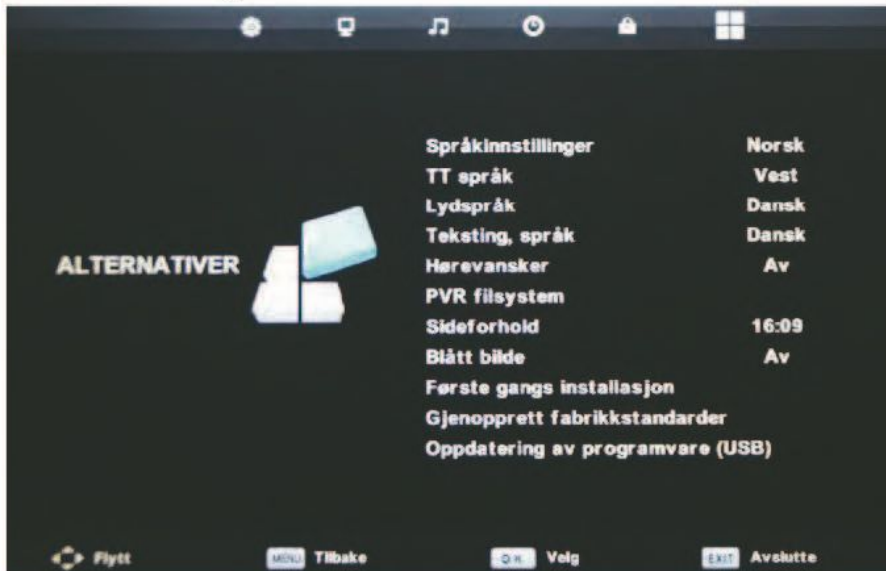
ALTERNATIVER

| | |
|---|---|
| Språkinnstillinger | Norsk |
| TT språk | Vest |
| Lydspråk | Dansk |
| Teksting, språk | Dansk |
| Hørevansker | Av |
| PVR filsystem | |
| Sideforhold | 16:09 |
| Blått bilde | Av |
| Første gangs installasjon | |
| Gjenopprett fabrikkstandarder | |
| Oppdatering av programvare (USB) | |

Flytt MENU Tilbake OK Velg EXIT Avslutte